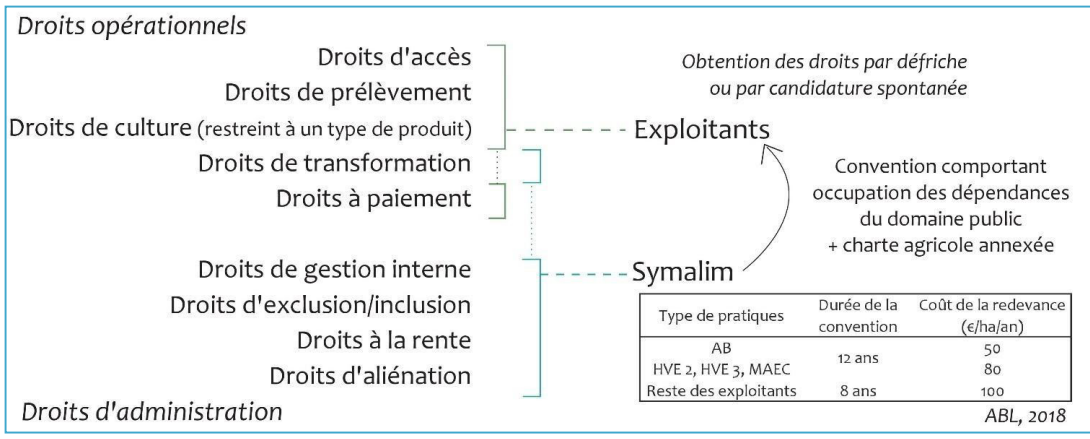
Droits opérationnels

Droits d'accès
Droits de prélèvement
Droits de culture (restreint à un type de produit)
Droits de transformation
Droits à paiement

Droits de gestion interne
Droits d'exclusion/inclusion
Droits à la rente
Droits d'aliénation

Droits d'administration

Obtention des droits par défriche ou par candidature spontanée

Exploitants

Convention comportant occupation des dépendances du domaine public + charte agricole annexée

Symalim

| Type de pratiques | Durée de la convention | Coût de la redevance (€/ha/an) |
|---|---|---|
| AB | 12 ans | 50 |
| HVE 2, HVE 3, MAEC | | 80 |
| Reste des exploitants | 8 ans | 100 |

ABL, 2018